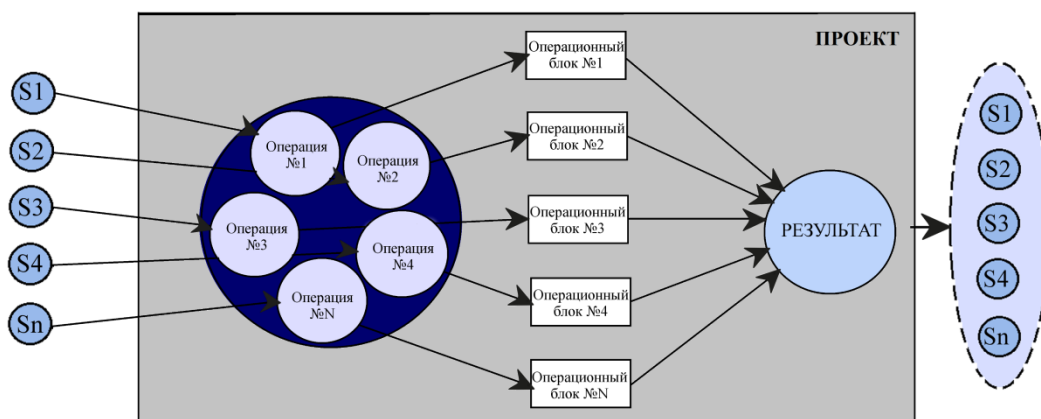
ПРОЕКТ

S1
S2
S3
S4
Sn

Операция №1
Операция №2
Операция №3
Операция №4
Операция №N

Операционный блок №1
Операционный блок №2
Операционный блок №3
Операционный блок №4
Операционный блок №N

РЕЗУЛЬТАТ

S1
S2
S3
S4
Sn